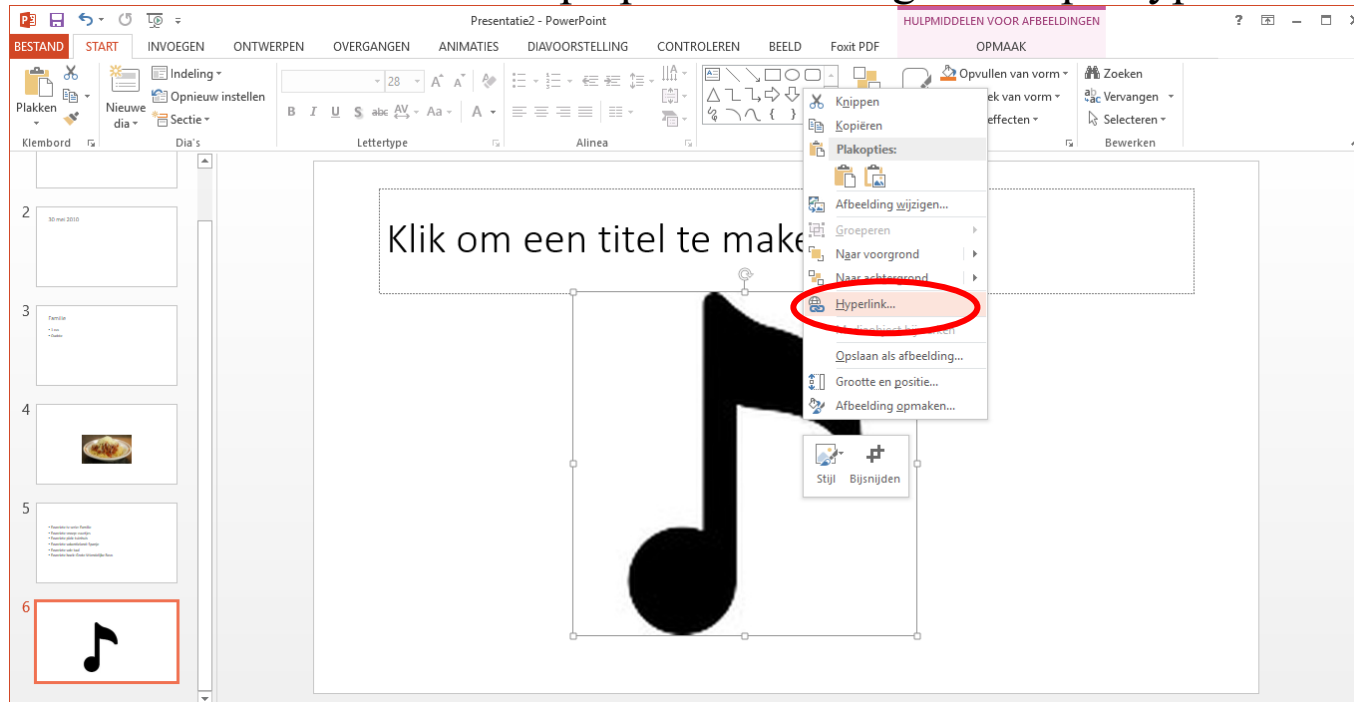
Presentatie2 - PowerPoint
HULPMIDDELEN VOOR AFBEELDINGEN
? – □ ×
BESTAND START INVOEGEN ONTWERPEN OVERGANGEN ANIMATIES DIAVOORSTELLING CONTROLEREN BEELD Foxit PDF OPMAAK

Plakken
Nieuwe dia
Indeling
Opnieuw instellen
Sectie
28
Opvullen van vorm
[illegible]ek van vorm
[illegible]effecten
Zoeken
Vervangen
Selecteren
Klembord Dia's Lettertype Alinea Bewerken

2
30 mei 2016
3
Familie
4
5
6

Klik om een titel te make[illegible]

Knippen
Kopiëren
Plakopties:
Afbeelding wijzigen...
Groeperen
Naar voorgrond
Naar achtergrond
Hyperlink...
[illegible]
Opslaan als afbeelding...
Grootte en positie...
Afbeelding opmaken...

Stijl
Bijsnijden